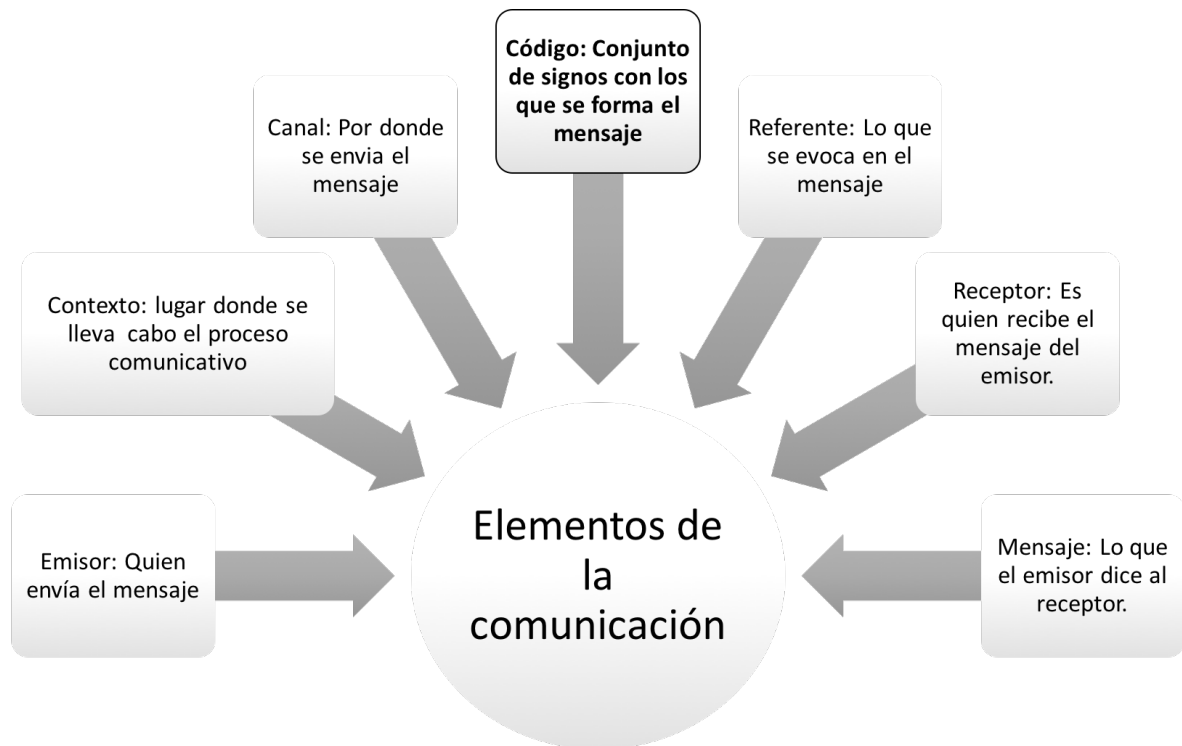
Código: Conjunto de signos con los que se forma el mensaje

Canal: Por donde se envia el mensaje

Referente: Lo que se evoca en el mensaje

Contexto: lugar donde se lleva cabo el proceso comunicativo

Receptor: Es quien recibe el mensaje del emisor.

Emisor: Quien envía el mensaje

Elementos de la comunicación

Mensaje: Lo que el emisor dice al receptor.